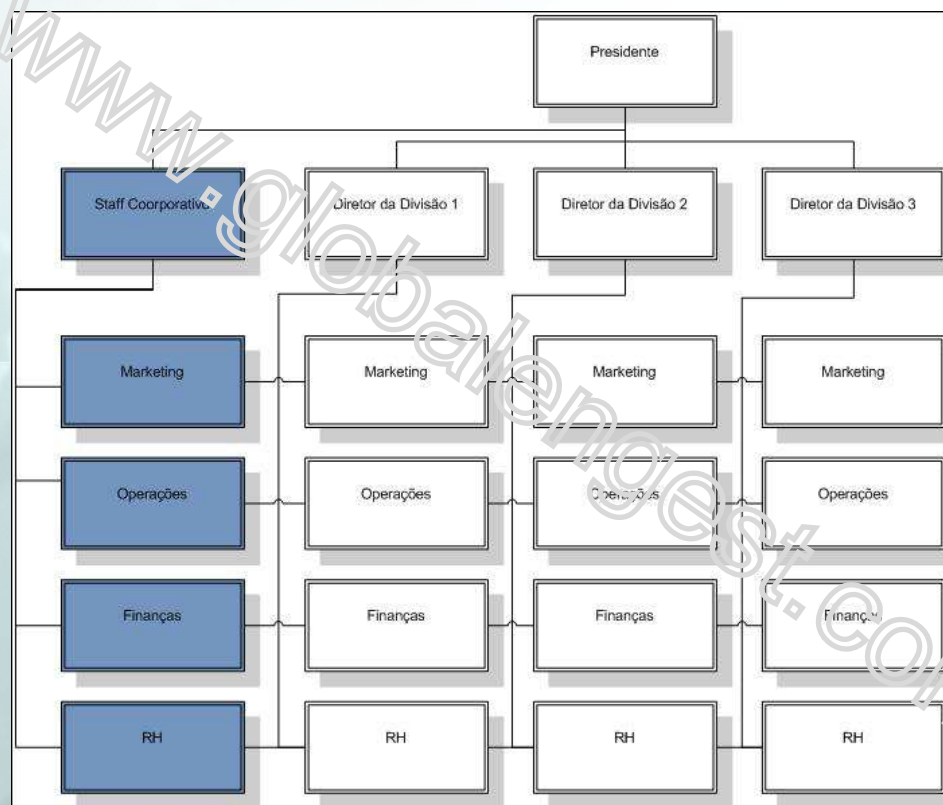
Presidente

Staff Coorporativo

Diretor da Divisão 1

Diretor da Divisão 2

Diretor da Divisão 3

Marketing

Marketing

Marketing

Marketing

Operações

Operações

Operações

Operações

Finanças

Finanças

Finanças

Finanças

RH

RH

RH

RH

www.globalengest.com